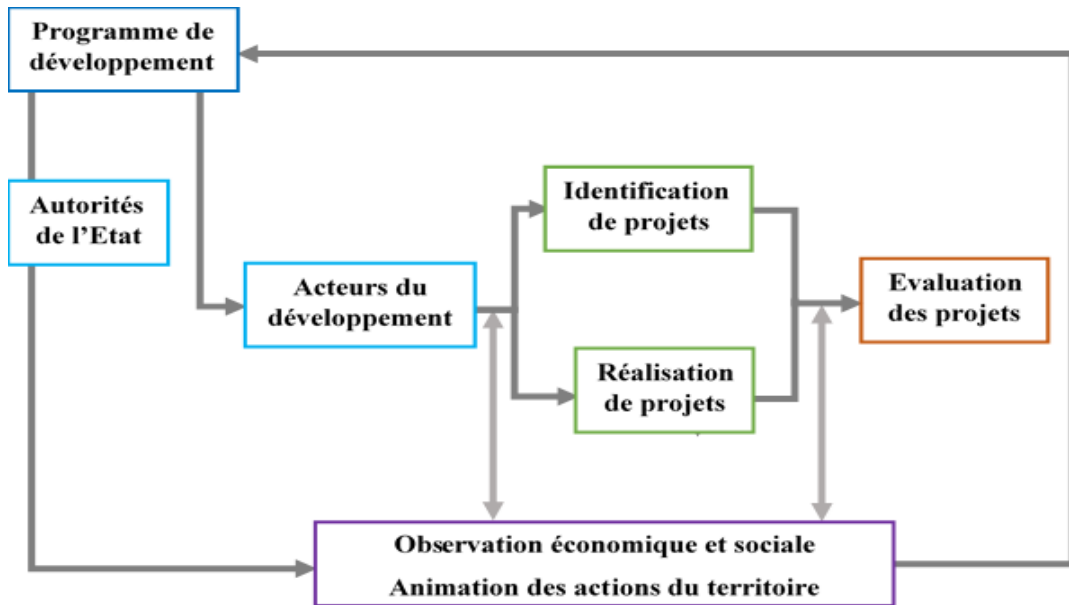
Programme de développement

Autorités de l'Etat

Identification de projets

Acteurs du développement

Evaluation des projets

Réalisation de projets

Observation économique et sociale

Animation des actions du territoire